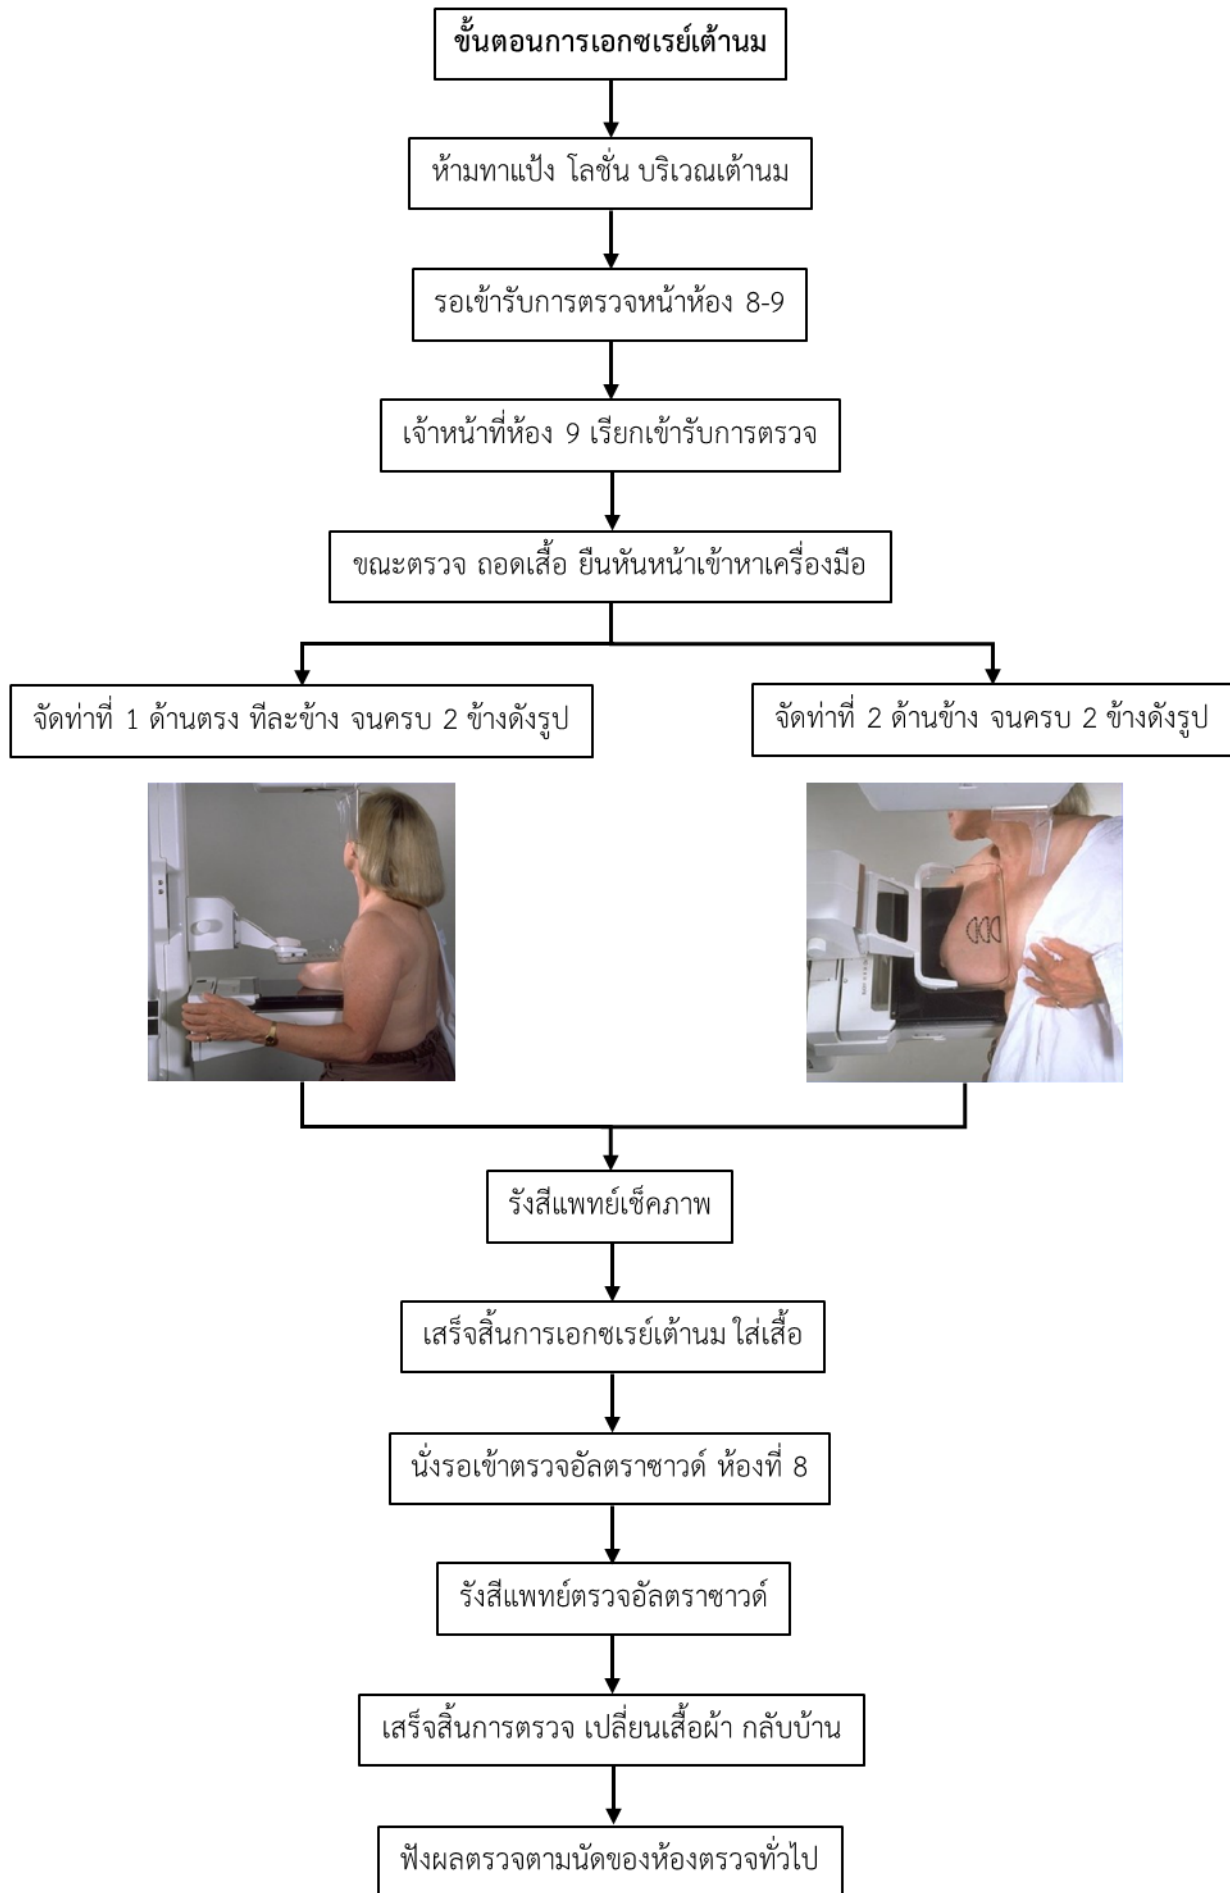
ขั้นตอนการเอกซเรย์เต้านม

ห้ามทาแป้ง โลชั่น บริเวณเต้านม

รอเข้ารับการตรวจหน้าห้อง 8-9

เจ้าหน้าที่ห้อง 9 เรียกเข้ารับการตรวจ

ขณะตรวจ ถอดเสื้อ ยืนหันหน้าเข้าหาเครื่องมือ

จัดท่าที่ 1 ด้านตรง ทีละข้าง จนครบ 2 ข้างดังรูป

จัดท่าที่ 2 ด้านข้าง จนครบ 2 ข้างดังรูป

รังสีแพทย์เช็คภาพ

เสร็จสิ้นการเอกซเรย์เต้านม ใส่เสื้อ

นั่งรอเข้าตรวจอัลตราซาวด์ ห้องที่ 8

รังสีแพทย์ตรวจอัลตราซาวด์

เสร็จสิ้นการตรวจ เปลี่ยนเสื้อผ้า กลับบ้าน

ฟังผลตรวจตามนัดของห้องตรวจทั่วไป